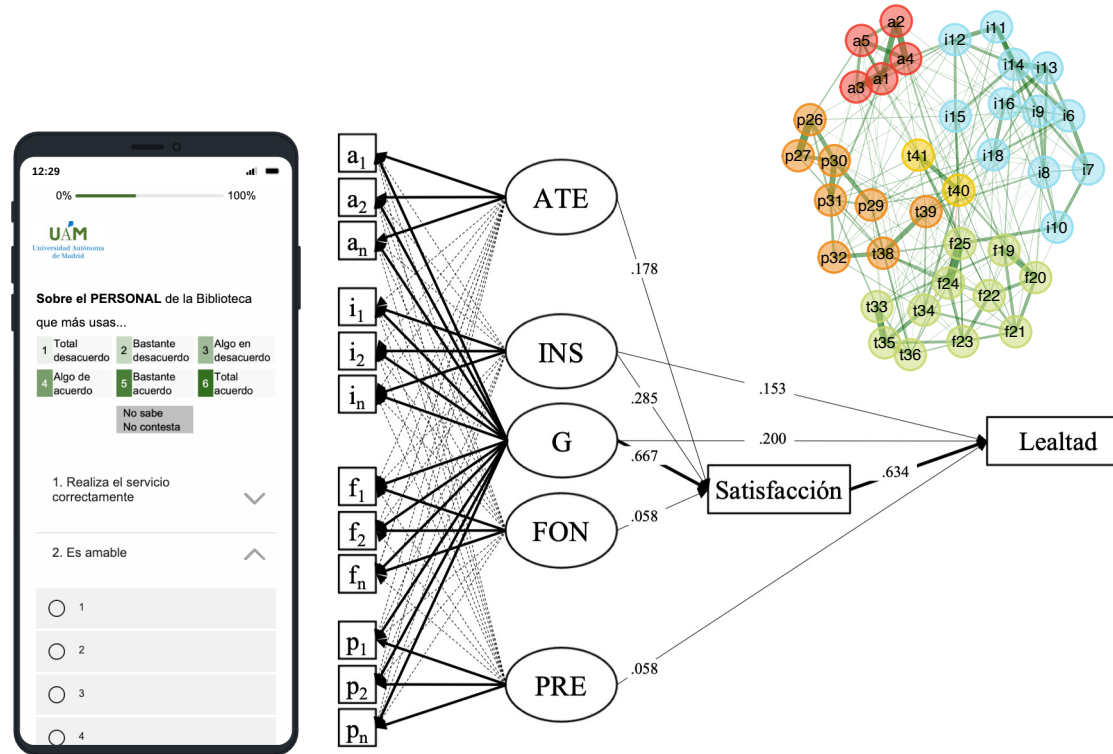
12:29

0% 100%

UAM
Universidad Autónoma de Madrid

Sobre el PERSONAL de la Biblioteca que más usas...

1 Total desacuerdo
2 Bastante desacuerdo
3 Algo en desacuerdo
4 Algo de acuerdo
5 Bastante acuerdo
6 Total acuerdo

No sabe
No contesta

1. Realiza el servicio correctamente

2. Es amable

1
2
3
4

$a_1$
$a_2$
$a_n$
$i_1$
$i_2$
$i_n$
$f_1$
$f_2$
$f_n$
$p_1$
$p_2$
$p_n$

ATE
INS
G
FON
PRE

.178
.285
.667
.058
.058
.153
.200
.634

Satisfacción

Lealtad

a2
a5
a4
a1
a3
i12
i11
i14
i13
i16
i9
i6
i15
i18
i8
i7
i10
p26
p27
p30
p31
p29
p32
t41
t40
t39
t38
f25
f19
f20
f24
f22
t33
t34
t35
t36
f23
f21